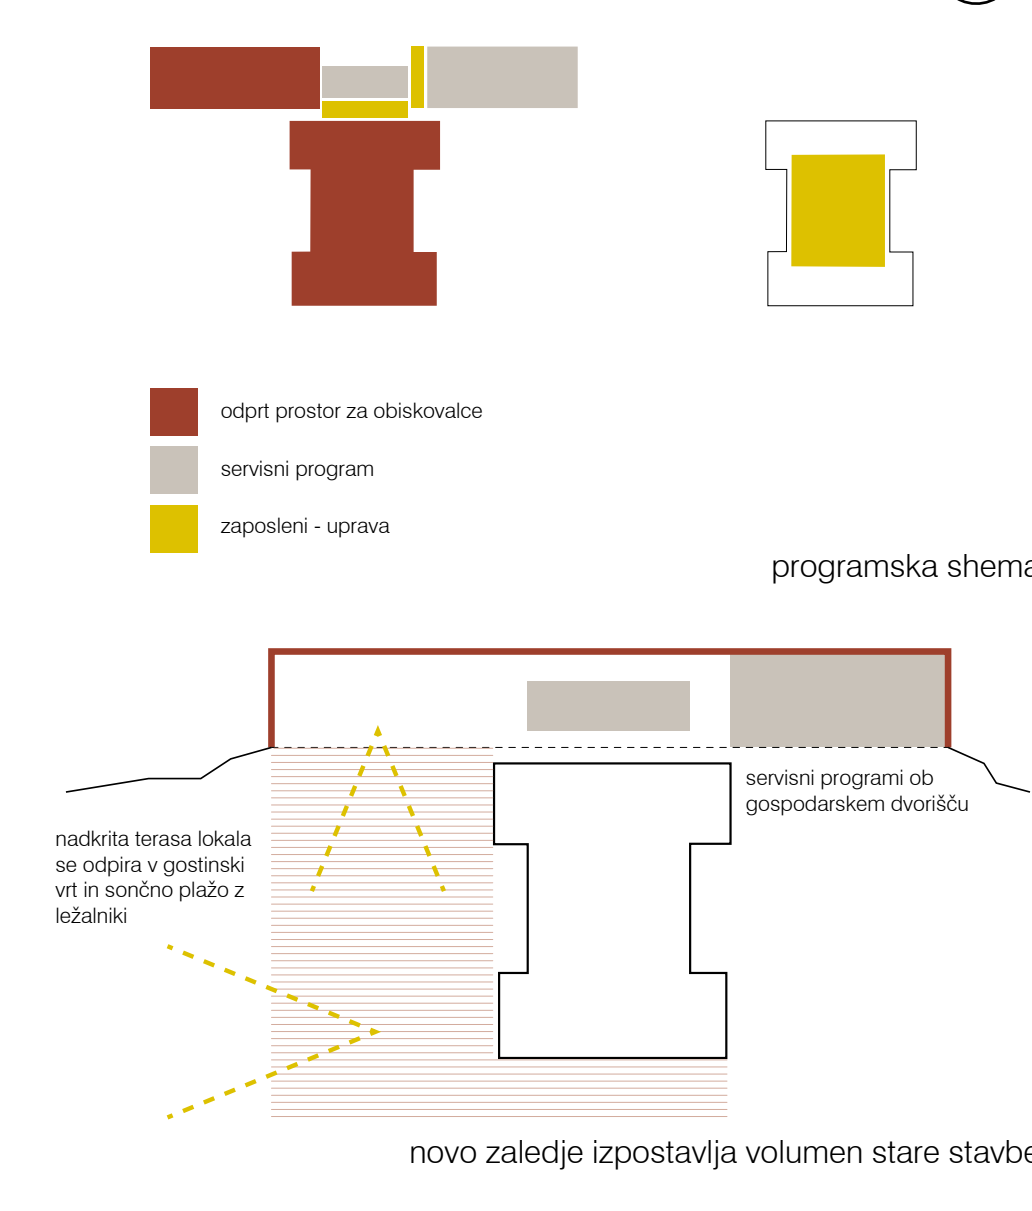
odprt prostor za obiskovalce

servisni program

zaposleni - uprava

programska shema

servisni programi ob gospodarskem dvorišču

nadkrita terasa lokala se odpira v gostinski vrt in sončno plažo z ležalniki

novo zaledje izpostavlja volumen stare stavbe